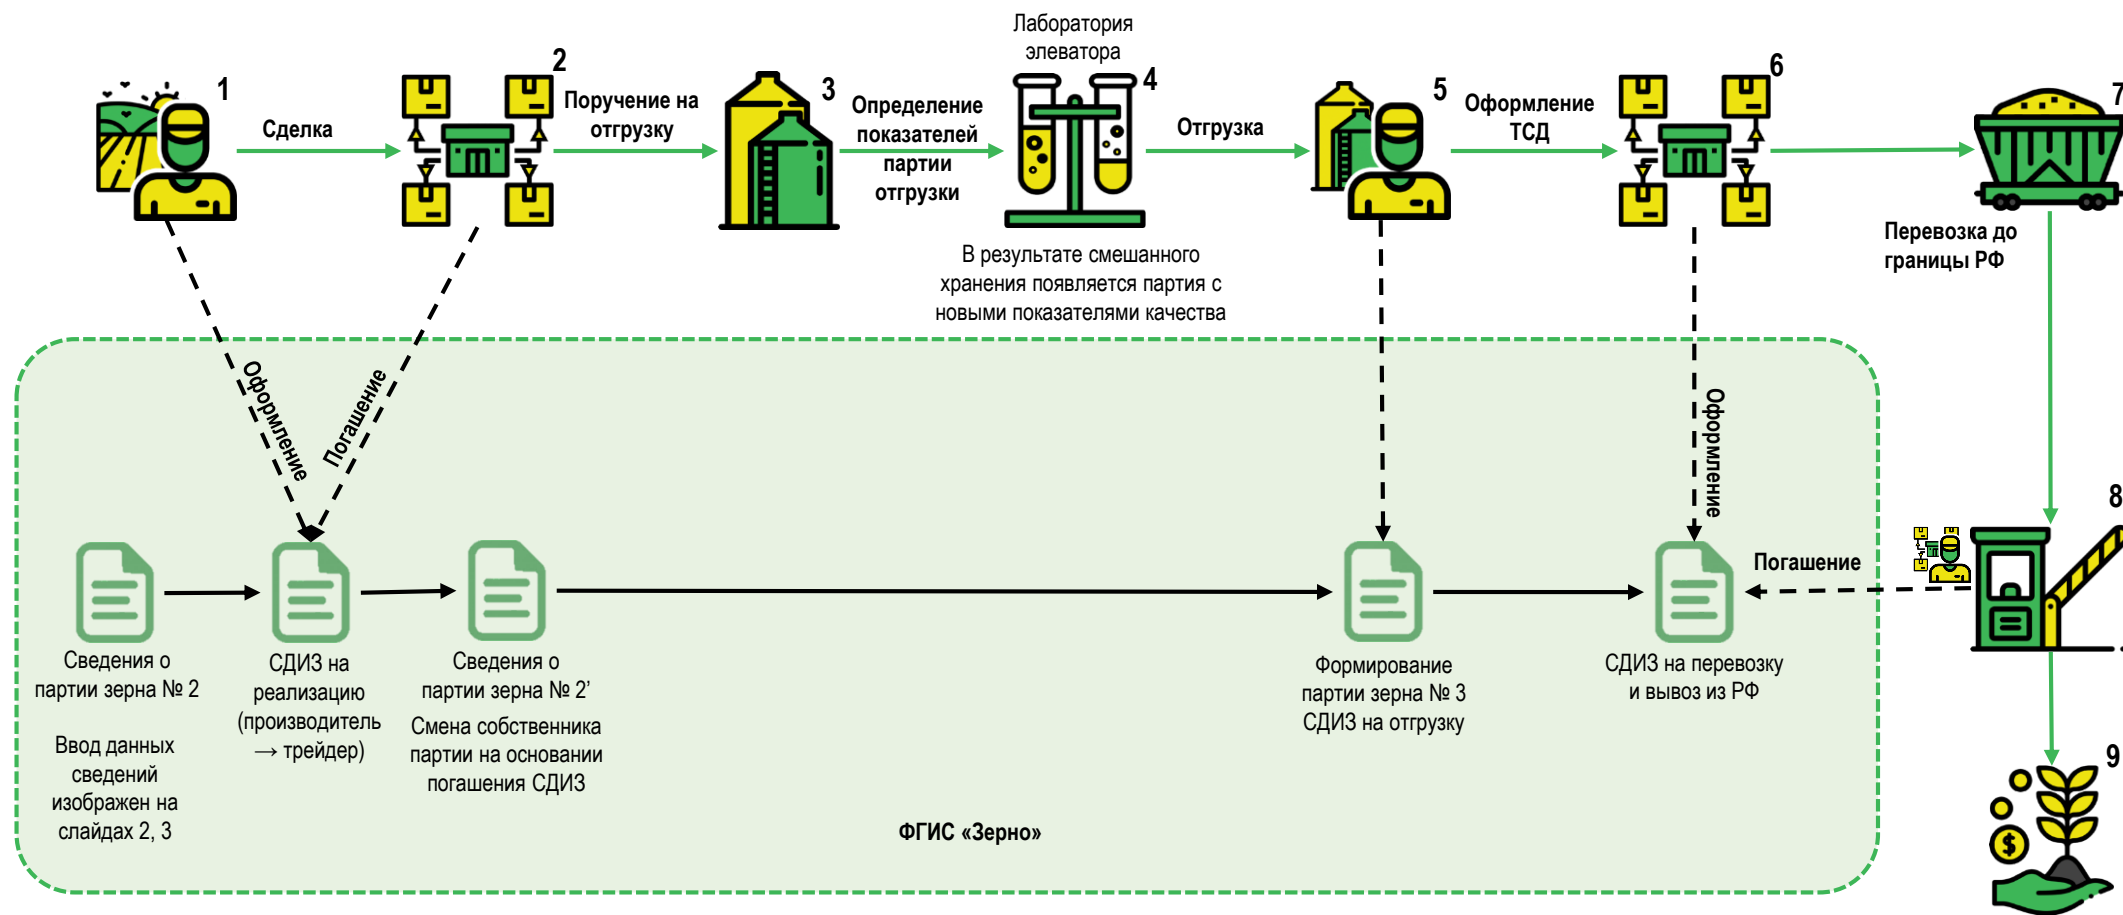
1

Сделка

2

Поручение на отгрузку

3

Определение показателей партии отгрузки

Лаборатория элеватора

4

Отгрузка

5

Оформление ТСД

6

7

Перевозка до границы РФ

В результате смешанного хранения появляется партия с новыми показателями качества

Оформление

Погашение

Оформление

8

Погашение

9

Сведения о партии зерна № 2

Ввод данных сведений изображен на слайдах 2, 3

СДИЗ на реализацию (производитель → трейдер)

Сведения о партии зерна № 2'

Смена собственника партии на основании погашения СДИЗ

Формирование партии зерна № 3 СДИЗ на отгрузку

СДИЗ на перевозку и вывоз из РФ

ФГИС «Зерно»